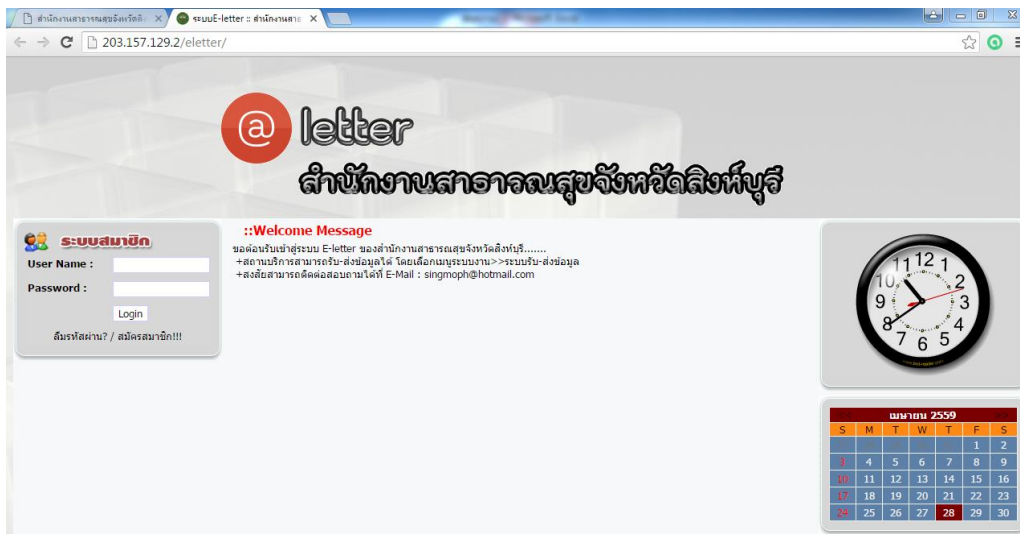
สำนักงานสาธารณสุขจังหวัดสิ ×
ระบบE-letter :: สำนักงานสาธ ×

203.157.129.2/eletter/

@ letter
สำนักงานสาธารณสุขจังหวัดสิงห์บุรี

ระบบสมาชิก
User Name :
Password :
Login
ลืมรหัสผ่าน? / สมัครสมาชิก!!!

::Welcome Message
ขอต้อนรับเข้าสู่ระบบ E-letter ของสำนักงานสาธารณสุขจังหวัดสิงห์บุรี.......
+สถานบริการสามารถรับ-ส่งข้อมูลได้ โดยเลือกเมนูระบบงาน>>ระบบรับ-ส่งข้อมูล
+สงสัยสามารถติดต่อสอบถามได้ที่ E-Mail : singmoph@hotmail.com

12 1 2 3 4 5 6 7 8 9 10 11

เมษายน 2559

| S | M | T | W | T | F | S |
|---|---|---|---|---|---|---|
| | | | | | 1 | 2 |
| 3 | 4 | 5 | 6 | 7 | 8 | 9 |
| 10 | 11 | 12 | 13 | 14 | 15 | 16 |
| 17 | 18 | 19 | 20 | 21 | 22 | 23 |
| 24 | 25 | 26 | 27 | 28 | 29 | 30 |